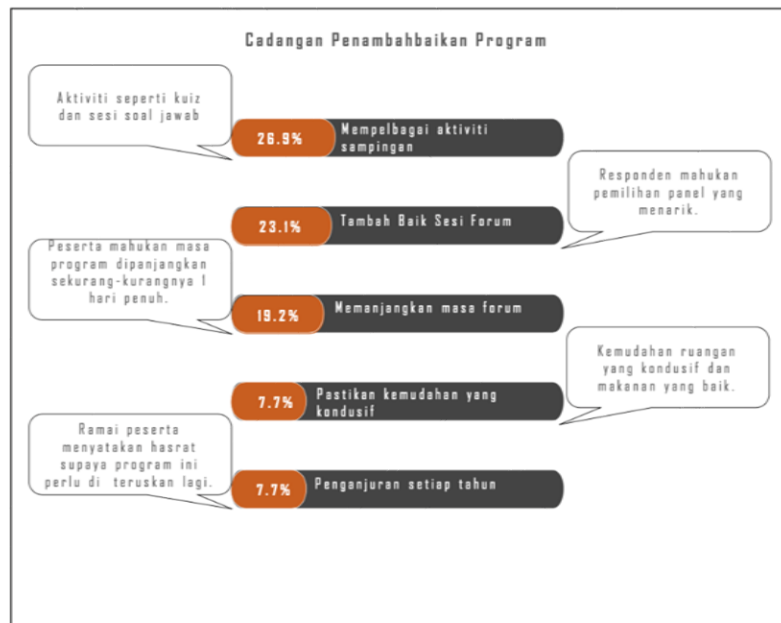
Cadangan Penambahbaikan Program

Aktiviti seperti kuiz dan sesi soal jawab

26.9% Mempelbagai aktiviti sampingan

Responden mahukan pemilihan panel yang menarik.

23.1% Tambah Baik Sesi Forum

Peserta mahukan masa program dipanjangkan sekurang-kurangnya 1 hari penuh.

19.2% Memanjangkan masa forum

Kemudahan ruangan yang kondusif dan makanan yang baik.

7.7% Pastikan kemudahan yang kondusif

Ramai peserta menyatakan hasrat supaya program ini perlu di teruskan lagi.

7.7% Penganjuran setiap tahun